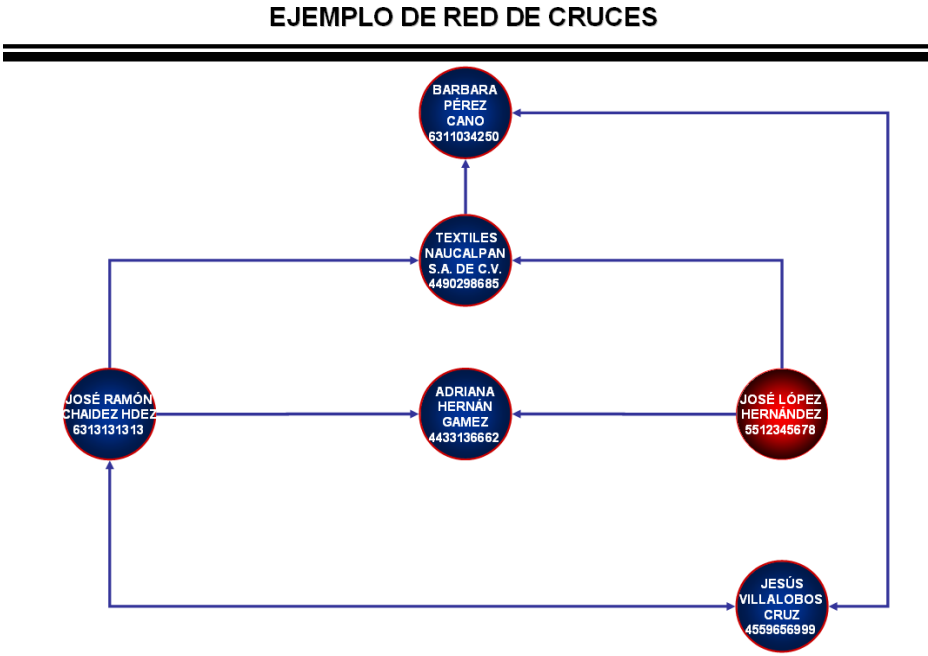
EJEMPLO DE RED DE CRUCES

BARBARA PÉREZ CANO 6311034250

TEXTILES NAUCALPAN S.A. DE C.V. 4490298685

JOSÉ RAMÓN CHAIDEZ HDEZ 6313131313

ADRIANA HERNÁN GAMEZ 4433136662

JOSÉ LÓPEZ HERNÁNDEZ 5512345678

JESÚS VILLALOBOS CRUZ 4559656999